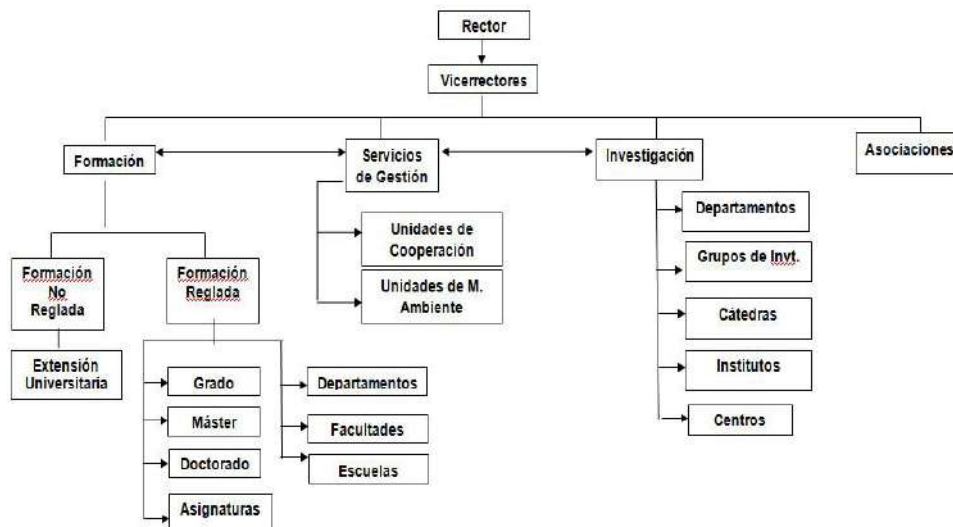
Rector

Vicerrectores

Formación

Servicios de Gestión

Investigación

Asociaciones

Unidades de Cooperación

Unidades de M. Ambiente

Departamentos

Grupos de Invt.

Cátedras

Institutos

Centros

Formación No Reglada

Formación Reglada

Extensión Universitaria

Grado

Máster

Doctorado

Asignaturas

Departamentos

Facultades

Escuelas